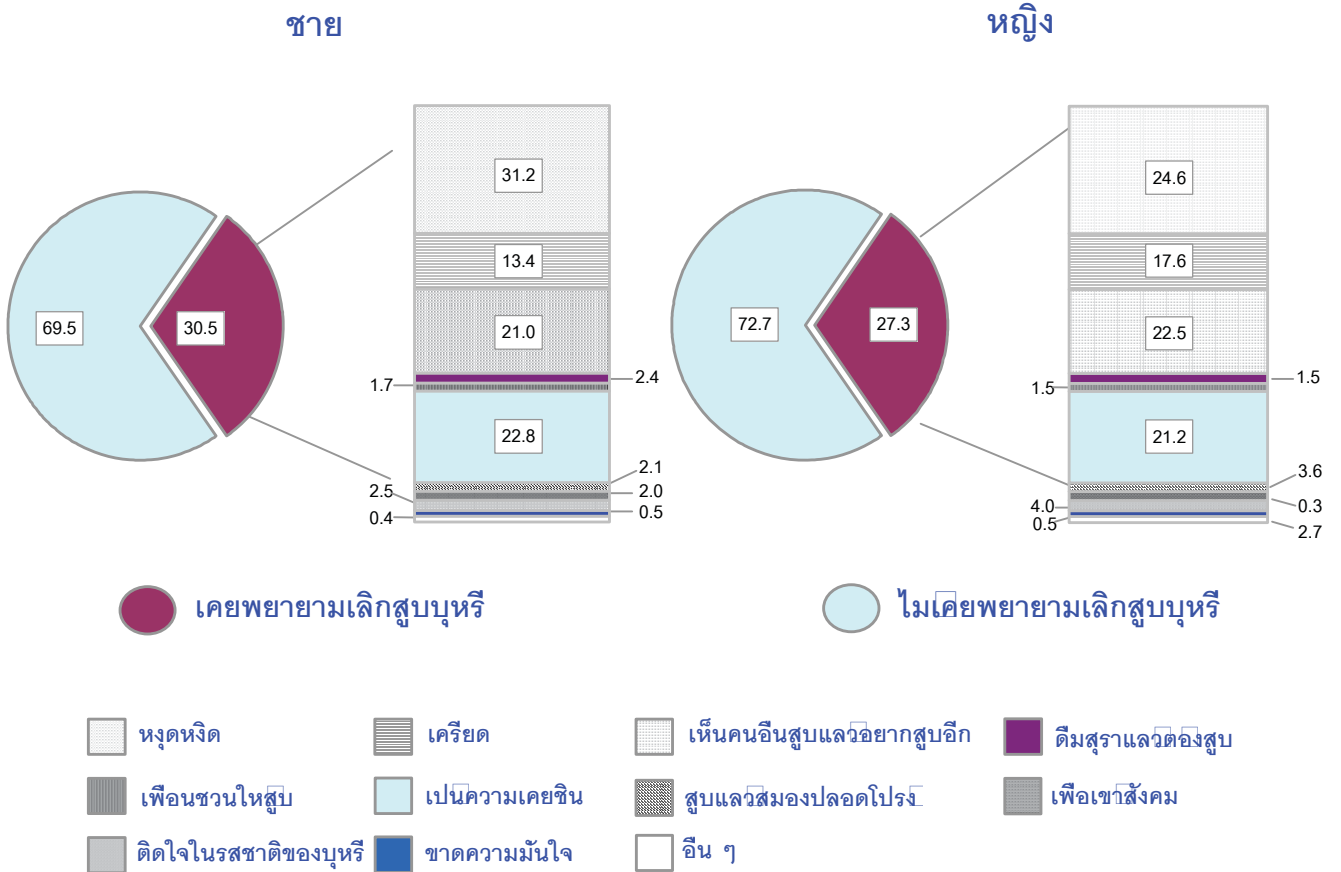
ชาย

หญิง

69.5

30.5

31.2

13.4

21.0

1.7

2.4

22.8

2.5

2.1

2.0

0.4

0.5

72.7

27.3

24.6

17.6

22.5

1.5

1.5

21.2

4.0

3.6

0.3

0.5

2.7

เคยพยายามเลิกสูบบุหรี

ไม่เคยพยายามเลิกสูบบุหรี

หงุดหงิด

เครียด

เห็นคนอืนสูบแลวอยากสูบอีก

ดืมสุราแลวตองสูบ

เพือนชวนใหสูบ

เปนความเคยชิน

สูบแลวสมองปลอดโปรง

เพือเขาสังคม

ติดใจในรสชาติของบุหรี

ขาดความมันใจ

อืน ๆ